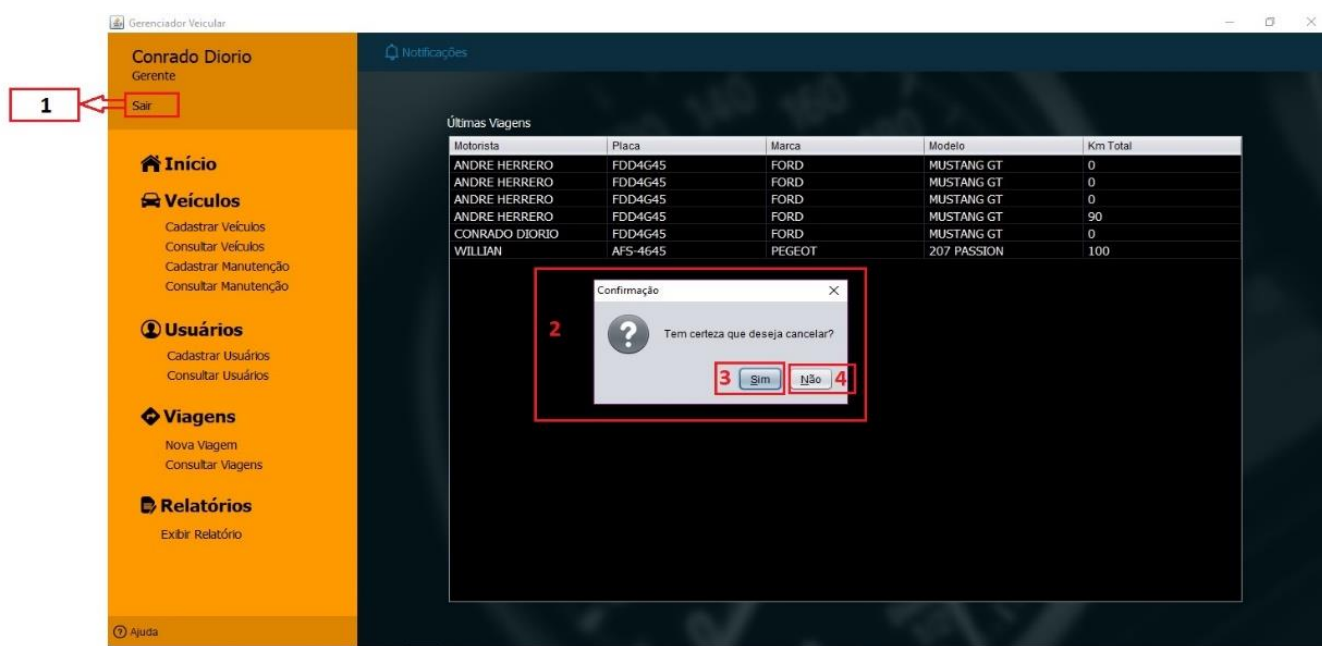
Gerenciador Veicular

Conrado Diorio
Gerente
1
Sair

Início
Veículos
Cadastrar Veículos
Consultar Veículos
Cadastrar Manutenção
Consultar Manutenção
Usuários
Cadastrar Usuários
Consultar Usuários
Viagens
Nova Viagem
Consultar Viagens
Relatórios
Exibir Relatório

Ajuda

Notificações

Últimas Viagens

| Motorista | Placa | Marca | Modelo | Km Total |
|---|---|---|---|---|
| ANDRE HERRERO | FDD4G45 | FORD | MUSTANG GT | 0 |
| ANDRE HERRERO | FDD4G45 | FORD | MUSTANG GT | 0 |
| ANDRE HERRERO | FDD4G45 | FORD | MUSTANG GT | 0 |
| ANDRE HERRERO | FDD4G45 | FORD | MUSTANG GT | 90 |
| CONRADO DIORIO | FDD4G45 | FORD | MUSTANG GT | 0 |
| WILLIAN | AFS-4645 | PEGEOT | 207 PASSION | 100 |

Confirmação
2
Tem certeza que deseja cancelar?
3 Sim
Não 4